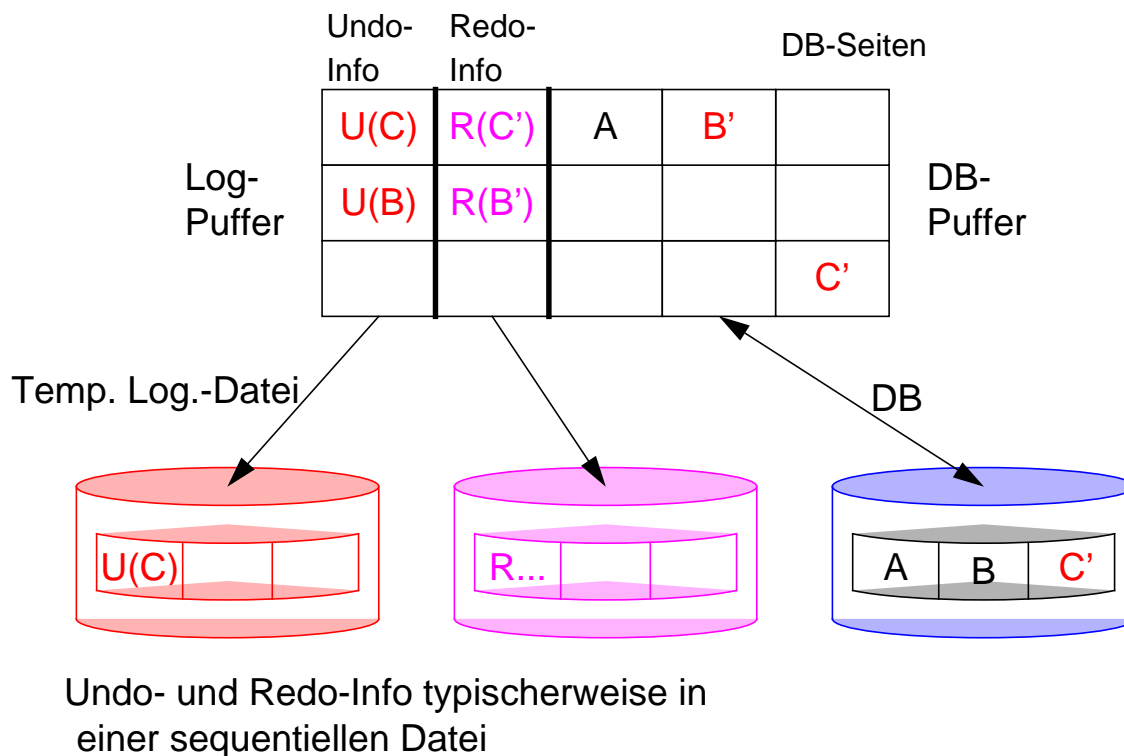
Undo-Info

Redo-Info

DB-Seiten

Log-Puffer

| U(C) | R(C') | A | B' | |
|---|---|---|---|---|
| U(B) | R(B') | | | |
| | | | | C' |

DB-Puffer

Temp. Log.-Datei

DB

U(C)

R...

A B C'

Undo- und Redo-Info typischerweise in einer sequentiellen Datei